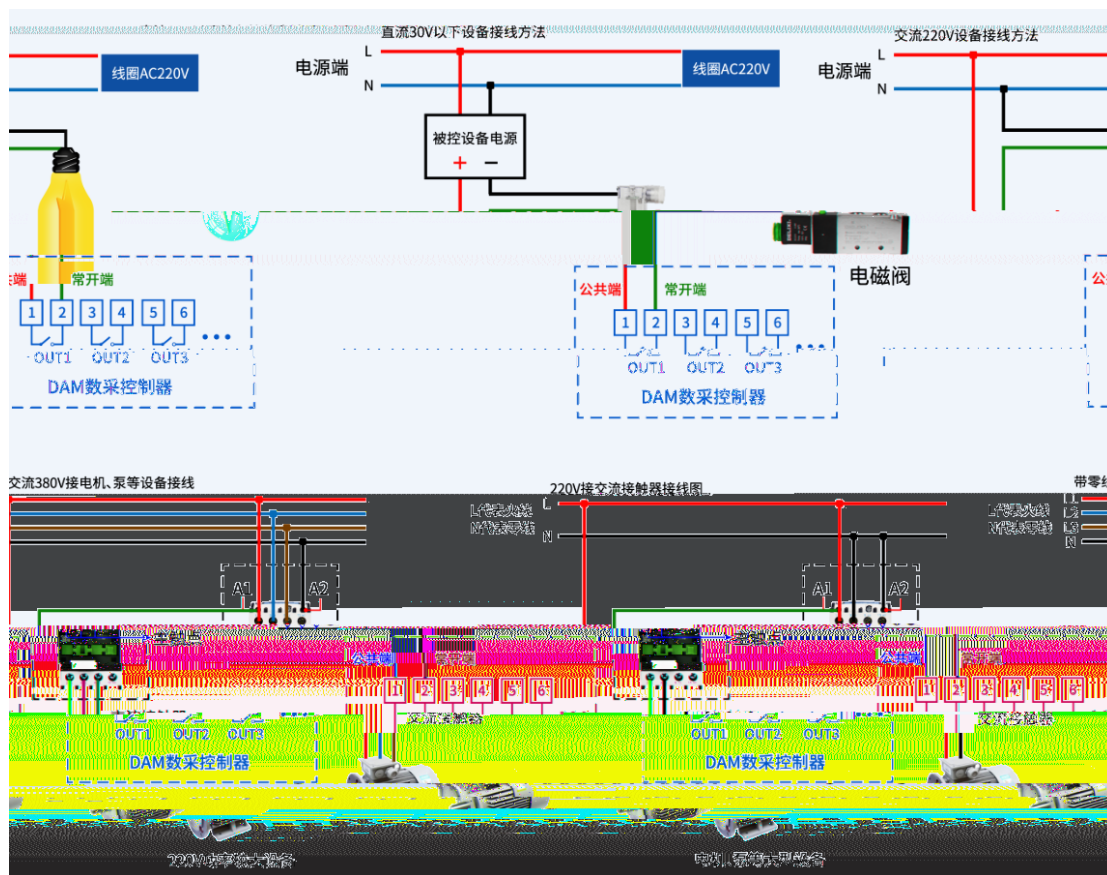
直流30V以下设备接线方法

交流220V设备接线方法

线圈AC220V

电源端

L

N

线圈AC220V

电源端

L

N

被控设备电源

+ −

电磁阀

端

常开端

1 2 3 4 5 6

OUT1 OUT2 OUT3

DAM数采控制器

公共端

常开端

1 2 3 4 5 6

OUT1 OUT2 OUT3

DAM数采控制器

公

交流380V接电机、泵等设备接线

220V接交流接触器接线图

带零

L代表火线

N代表零线

L

N

L代表火线

N代表零线

N

A1 A2

A1 A2

公共端

常开端

1 2 3 4 5 6

交流接触器

OUT1 OUT2 OUT3

DAM数采控制器

公共端

常开端

1 2 3 4 5 6

交流接触器

OUT1 OUT2 OUT3

DAM数采控制器

220V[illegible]设备

电机、泵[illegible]设备